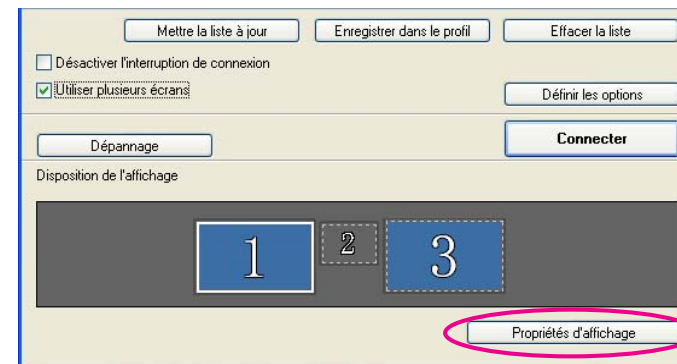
Mettre la liste à jour
Enregistrer dans le profil
Effacer la liste
Désactiver l'interruption de connexion
Utiliser plusieurs écrans
Définir les options
Dépannage
Connecter
Disposition de l'affichage
1
2
3
Propriétés d'affichage